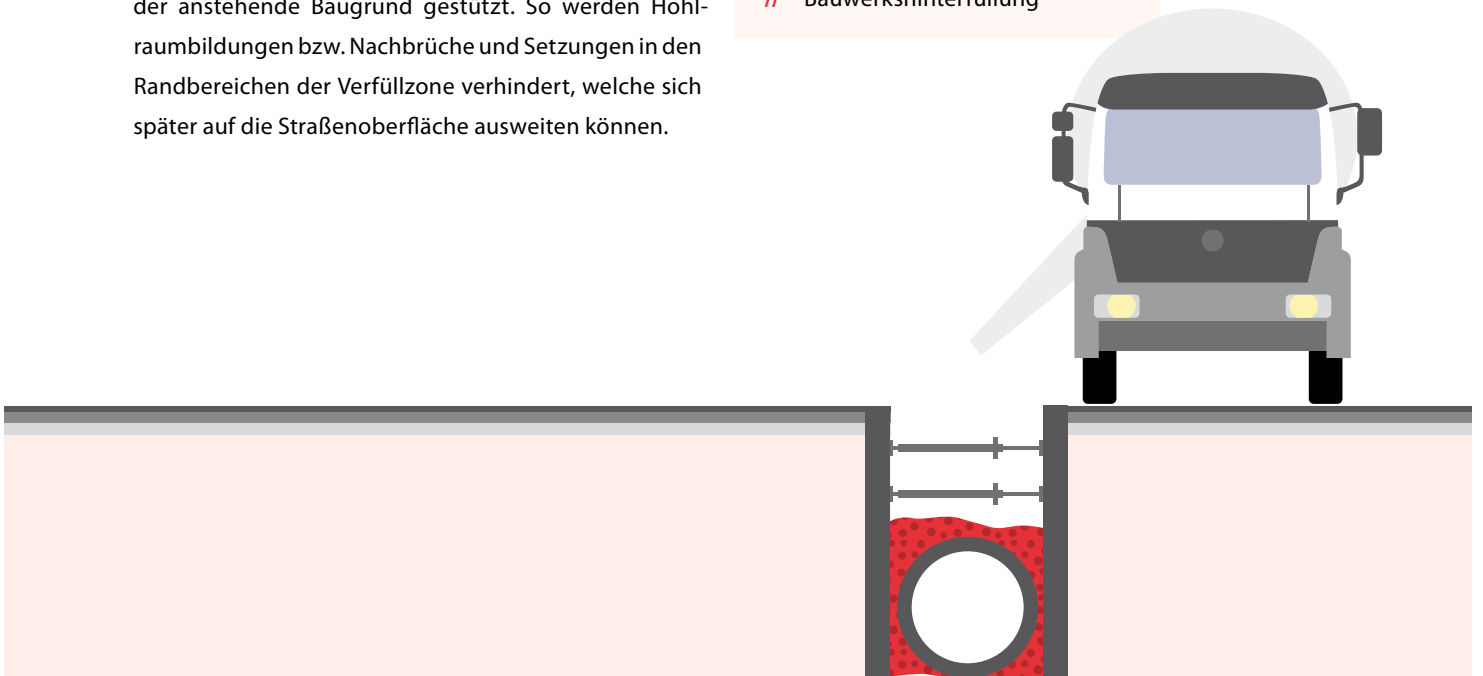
der anstehende Baugrund gestützt. So werden Hohlraumbildungen bzw. Nachbrüche und Setzungen in den Randbereichen der Verfüllzone verhindert, welche sich später auf die Straßenoberfläche ausweiten können.

// Bauwerkshinterfüllung